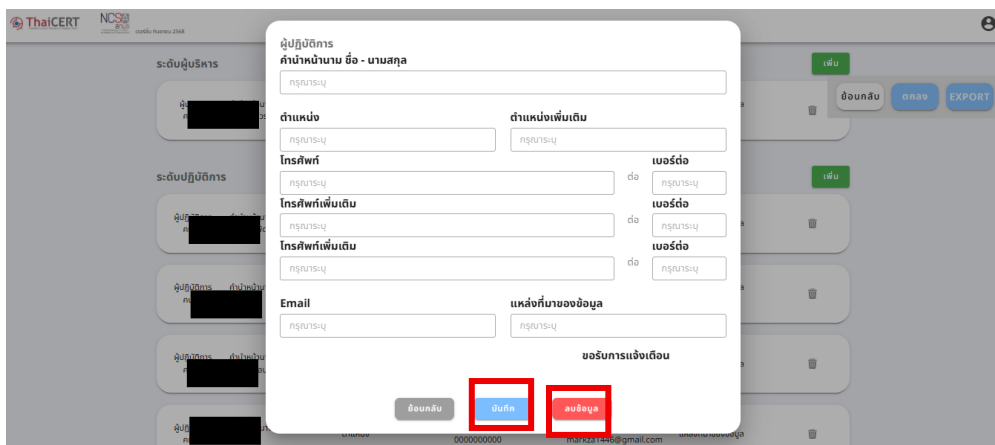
ThaiCERT NCSA
ระดับผู้บริหาร
เพิ่ม
ย้อนกลับ ตกลง EXPORT
ระดับปฏิบัติการ
เพิ่ม
ผู้ปฏิบัติการ คำนำหน้านาม
ผู้ปฏิบัติการ คำนำหน้านาม
0000000000
markza1446@gmail.com

ผู้ปฏิบัติการ
คำนำหน้านาม ชื่อ - นามสกุล
กรุณาระบุ
ตำแหน่ง
กรุณาระบุ
ตำแหน่งเพิ่มเติม
กรุณาระบุ
โทรศัพท์
กรุณาระบุ
ต่อ
เบอร์ต่อ
กรุณาระบุ
โทรศัพท์เพิ่มเติม
กรุณาระบุ
ต่อ
เบอร์ต่อ
กรุณาระบุ
โทรศัพท์เพิ่มเติม
กรุณาระบุ
ต่อ
เบอร์ต่อ
กรุณาระบุ
Email
กรุณาระบุ
แหล่งที่มาของข้อมูล
กรุณาระบุ
ขอรับการแจ้งเตือน
ย้อนกลับ
บันทึก
ลบข้อมูล